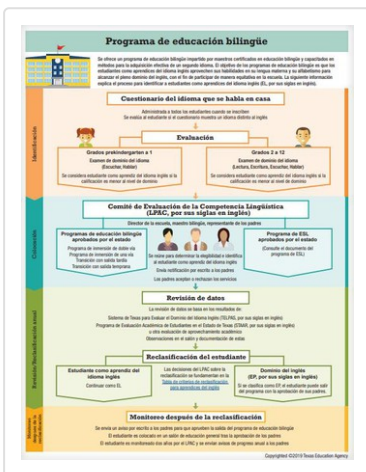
Programa de educación bilingüe

Se ofrece un programa de educación bilingüe impartido por maestros certificados en educación bilingüe y capacitados en métodos para la adquisición efectiva de un segundo idioma. El objetivo de los programas de educación bilingüe es que los estudiantes como aprendices del idioma inglés aprovechen sus habilidades en su lengua materna y su alfabetismo para alcanzar el pleno dominio del inglés, con el fin de participar de manera equitativa en la escuela. La siguiente información explica el proceso para identificar a estudiantes como aprendices del idioma inglés (EL, por sus siglas en inglés).

Identificación

Cuestionario del idioma que se habla en casa

Administrado a todos los estudiantes cuando se inscriben
Se evalúa al estudiante si el cuestionario muestra un idioma distinto al inglés

Evaluación

Grados prekindergarten a 1
Examen de dominio del idioma
(Escuchar, Hablar)
Se considera estudiante como aprendiz del idioma inglés si la calificación es menor al nivel de dominio

Grados 2 a 12
Examen de dominio del idioma
(Lectura, Escritura, Escuchar, Hablar)
Se considera estudiante como aprendiz del idioma inglés si la calificación es menor al nivel de dominio

Colocación

Comité de Evaluación de la Competencia Lingüística (LPAC, por sus siglas en inglés)

Director de la escuela, maestro bilingüe, representante de los padres

Programa de educación bilingüe aprobados por el estado
Programa de inmersión de doble vía
Programa de inmersión de una vía
Transición con salida tardía
Transición con salida temprana

Se reúne para determinar la elegibilidad e identificar al estudiante como aprendiz del idioma inglés
Envía notificación por escrito a los padres
Los padres aceptan o rechazan los servicios

Programa de ESL aprobado por el estado
(Consulte el documento del programa de ESL)

Revisión/Reclasificación anual

Revisión de datos

La revisión de datos se basa en los resultados de:
Sistema de Texas para Evaluar el Dominio del Idioma Inglés (TELPAS, por sus siglas en inglés)
Programa de Evaluación Académica de Estudiantes en el Estado de Texas (STAAR, por sus siglas en inglés)
u otra evaluación de aprovechamiento académico
Observaciones en el salón y documentación de notas

Reclasificación del estudiante

Estudiante como aprendiz del idioma inglés
Continuar como EL

Las decisiones del LPAC sobre la reclasificación se fundamentan en la Tabla de criterios de reclasificación para aprendices del inglés

Dominio del inglés (EP, por sus siglas en inglés)
Si se clasifica como EP, el estudiante puede salir del programa con la aprobación de sus padres

Monitoreo después de la reclasificación

Monitoreo después de la reclasificación

Se envía un aviso por escrito a los padres para que aprueben la salida del programa de educación bilingüe
El estudiante se coloca en un salón de educación general tras la aprobación de los padres
El estudiante es monitoreado dos años por el LPAC y se envían avisos de progreso anual a los padres

Copyright ©2019 Texas Education Agency